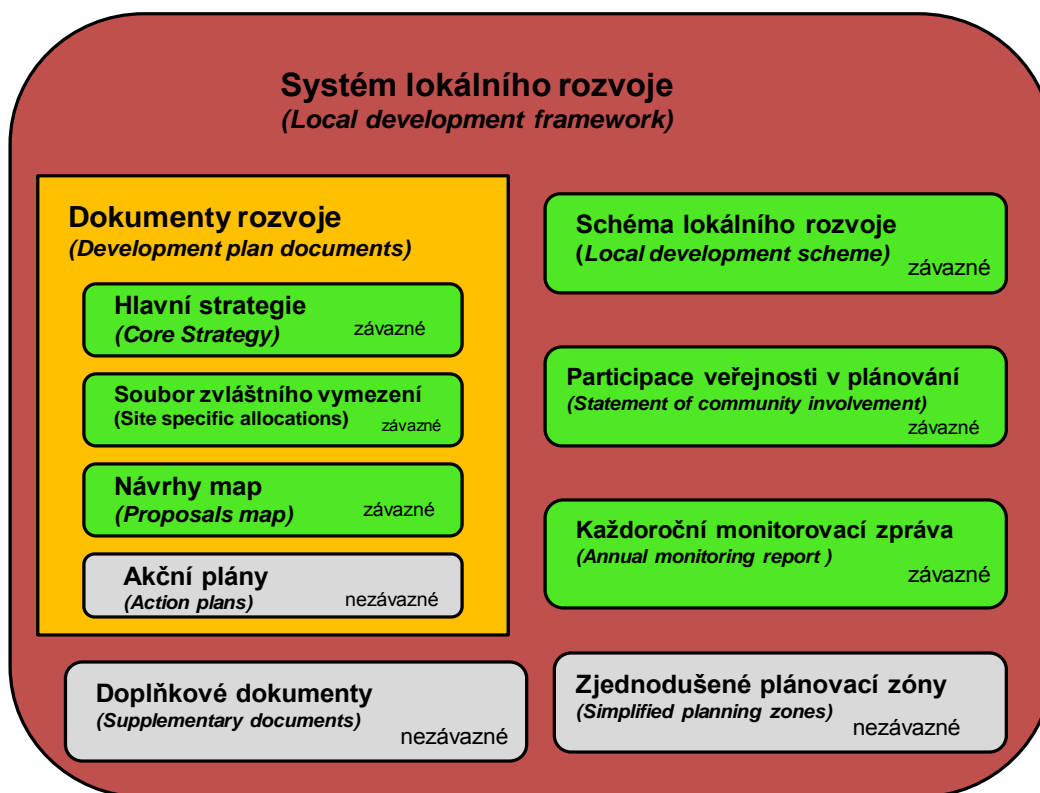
Systém lokálního rozvoje
(Local development framework)

Dokumenty rozvoje
(Development plan documents)

Hlavní strategie
(Core Strategy) závazné

Soubor zvláštního vymezení
(Site specific allocations) závazné

Návrhy map
(Proposals map) závazné

Akční plány
(Action plans) nezávazné

Schéma lokálního rozvoje
(Local development scheme) závazné

Participace veřejnosti v plánování
(Statement of community involvement) závazné

Každoroční monitorovací zpráva
(Annual monitoring report ) závazné

Doplňkové dokumenty
(Supplementary documents) nezávazné

Zjednodušené plánovací zóny
(Simplified planning zones) nezávazné